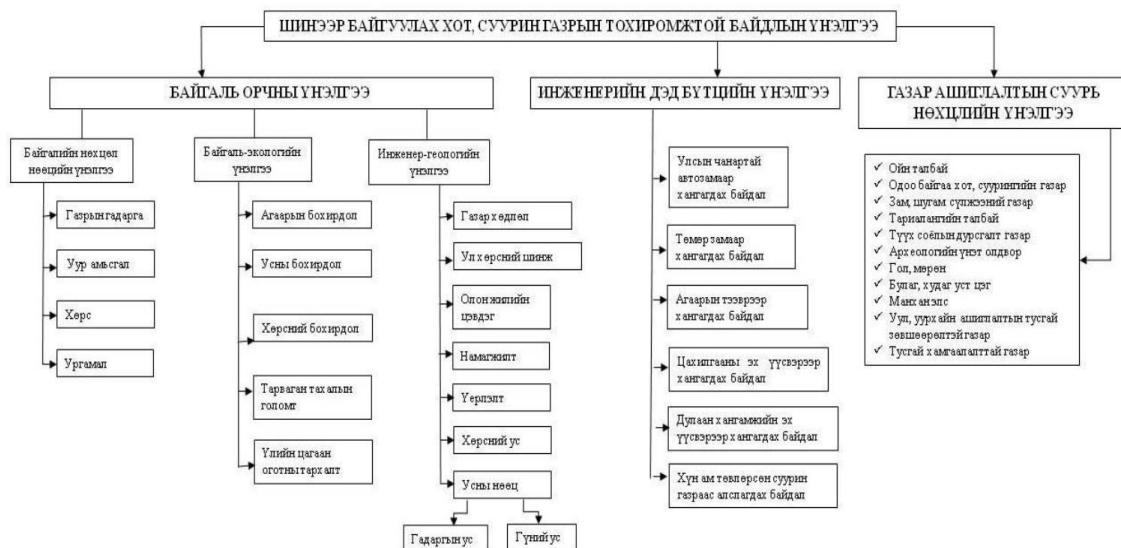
ШИНЭЭР БАЙГУУЛАХ ХОТ, СУУРИН ГАЗРЫН ТОХИРОМЖТОЙ БАЙДЛЫН ҮНЭЛГЭЭ

БАЙГАЛЬ ОРЧНЫ ҮНЭЛГЭЭ

Байгалийн нөхцөл нөөцийн үнэлгээ
Газрын гадарга
Уур амьсгал
Хөрс
Ургамал

Байгаль-экологийн үнэлгээ
Агаарын бохирдол
Усны бохирдол
Хөрсний бохирдол
Тарваган тахалын голомт
Үлийн цагаан оготны тархалт

Инженер-геологийн үнэлгээ
Газар хөдлөл
Ул хөрсний шинж
Олон жилийн цэвдэг
Намагжилт
Үерлэлт
Хөрсний ус
Усны нөөц
Гадаргын ус
Гүний ус

ИНЖЕНЕРИЙН ДЭД БҮТЦИЙН ҮНЭЛГЭЭ
Улсын чанартай автозамаар хангагдах байдал
Төмөр замаар хангагдах байдал
Агаарын тээврээр хангагдах байдал
Цахилгааны эх үүсвэрээр хангагдах байдал
Дулаан хангамжийн эх үүсвэрээр хангагдах байдал
Хүн ам төвлөрсөн суурин газраас алслагдах байдал

ГАЗАР АШИГЛАЛТЫН СУУРЬ НӨХЦЛИЙН ҮНЭЛГЭЭ
✓ Ойн талбай
✓ Одоо байгаа хот, суурингийн газар
✓ Зам, шугам сүлжээний газар
✓ Тариалангийн талбай
✓ Түүх соёлын дурсгалт газар
✓ Археологийн үнэт олдвор
✓ Гол, мөрөн
✓ Булаг, худаг уст цэг
✓ Манхан элс
✓ Уул, уурхайн ашиглалтын тусгай зөвшөөрөлтэй газар
✓ Тусгай хамгаалалттай газар